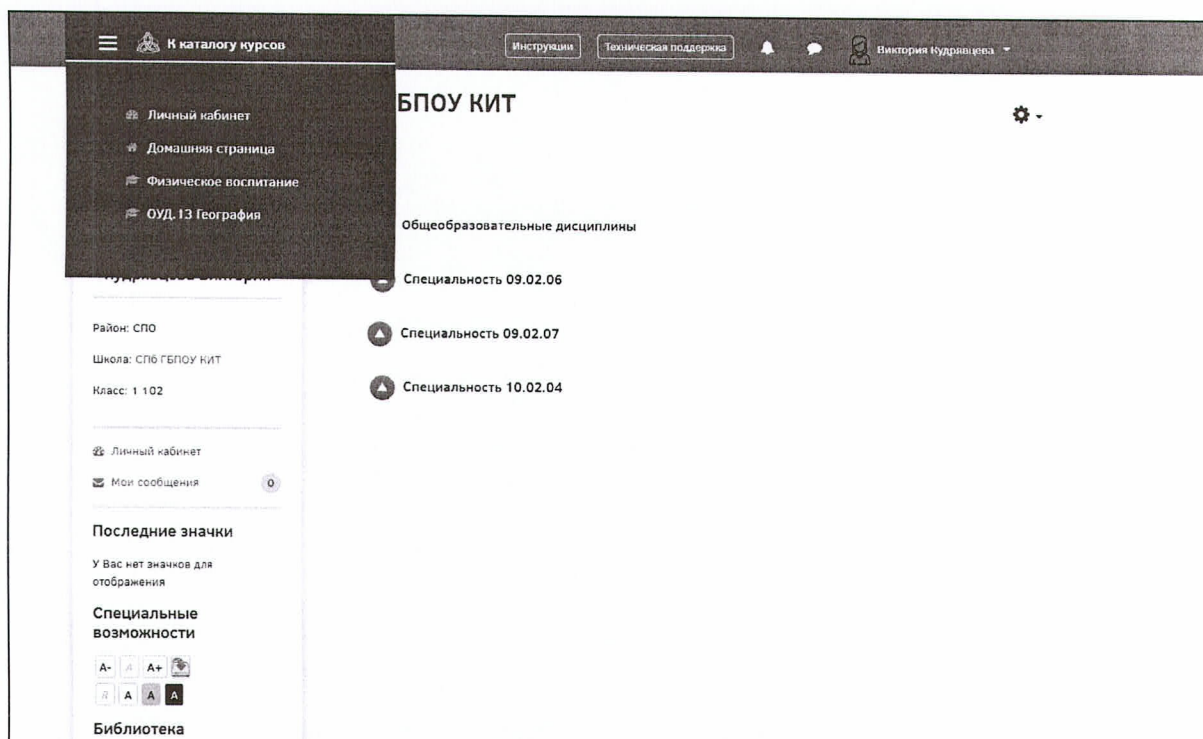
К каталогу курсов

Инструкции

Техническая поддержка

Виктория Кудрявцева

Личный кабинет

Домашняя страница

Физическое воспитание

ОУД.13 География

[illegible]

Район: СПО

Школа: СПб ГБПОУ КИТ

Класс: 1 102

Личный кабинет

Мои сообщения 0

Последние значки

У Вас нет значков для отображения

Специальные возможности

A- A A+

Я A A A

Библиотека

БПОУ КИТ

Общеобразовательные дисциплины

Специальность 09.02.06

Специальность 09.02.07

Специальность 10.02.04